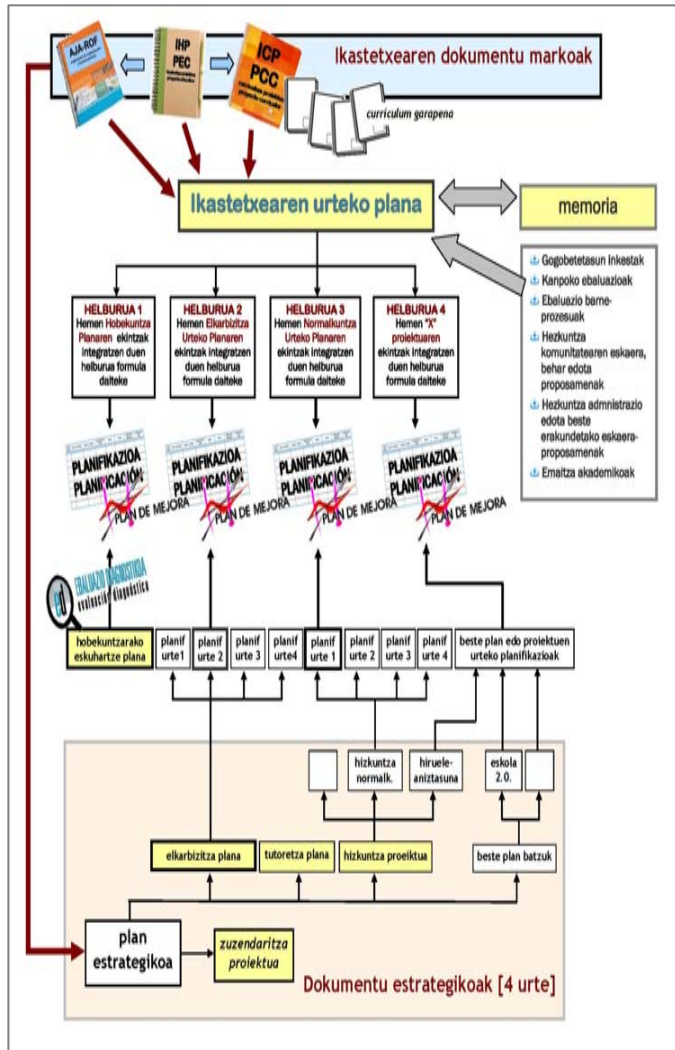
AJA-ROF

IHP
PEC

ICP
PCC

Ikastetxearen dokumentu markoak

curriculum garapena

Ikastetxearen urteko plana

memoria

Gogobetetasun inkestak
Kanpoko ebaluazioak
Ebaluazio barne-prozesuak
Hezkuntza komunitatearen eskaera, behar edota proposamenak
Hezkuntza admnistrazio edota beste erakundetako eskaera-proposamenak
Emaitza akademikoak

HELBURUA 1
Hemen Hobekuntza Planaren ekintzak integratzen duen helburua formula daiteke

HELBURUA 2
Hemen Elkarbizitza Urteko Planaren ekintzak integratzen duen helburua formula daiteke

HELBURUA 3
Hemen Normalkuntza Urteko Planaren ekintzak integratzen duen helburua formula daiteke

HELBURUA 4
Hemen "X" proiektuaren ekintzak integratzen duen helburua formula daiteke

PLANIFIKAZIOA
PLANIFICACIÓN
PLAN DE MEJORA

PLANIFIKAZIOA
PLANIFICACIÓN
PLAN DE MEJORA

PLANIFIKAZIOA
PLANIFICACIÓN
PLAN DE MEJORA

PLANIFIKAZIOA
PLANIFICACIÓN
PLAN DE MEJORA

EBALUAZIO DIAGNOSTIKOA
evaluación diagnóstica

hobekuntzarako eskuhartze plana

planif urte1

planif urte 2

planif urte 3

planif urte4

planif urte 1

planif urte 2

planif urte 3

planif urte 4

beste plan edo proiektuen urteko planifikazioak

hizkuntza normalk.

hiruele-aniztasuna

eskola 2.0.

elkarbizitza plana

tutoretza plana

hizkuntza proiektua

beste plan batzuk

plan estrategikoa

zuzendaritza proiektua

Dokumentu estrategikoak [4 urte]